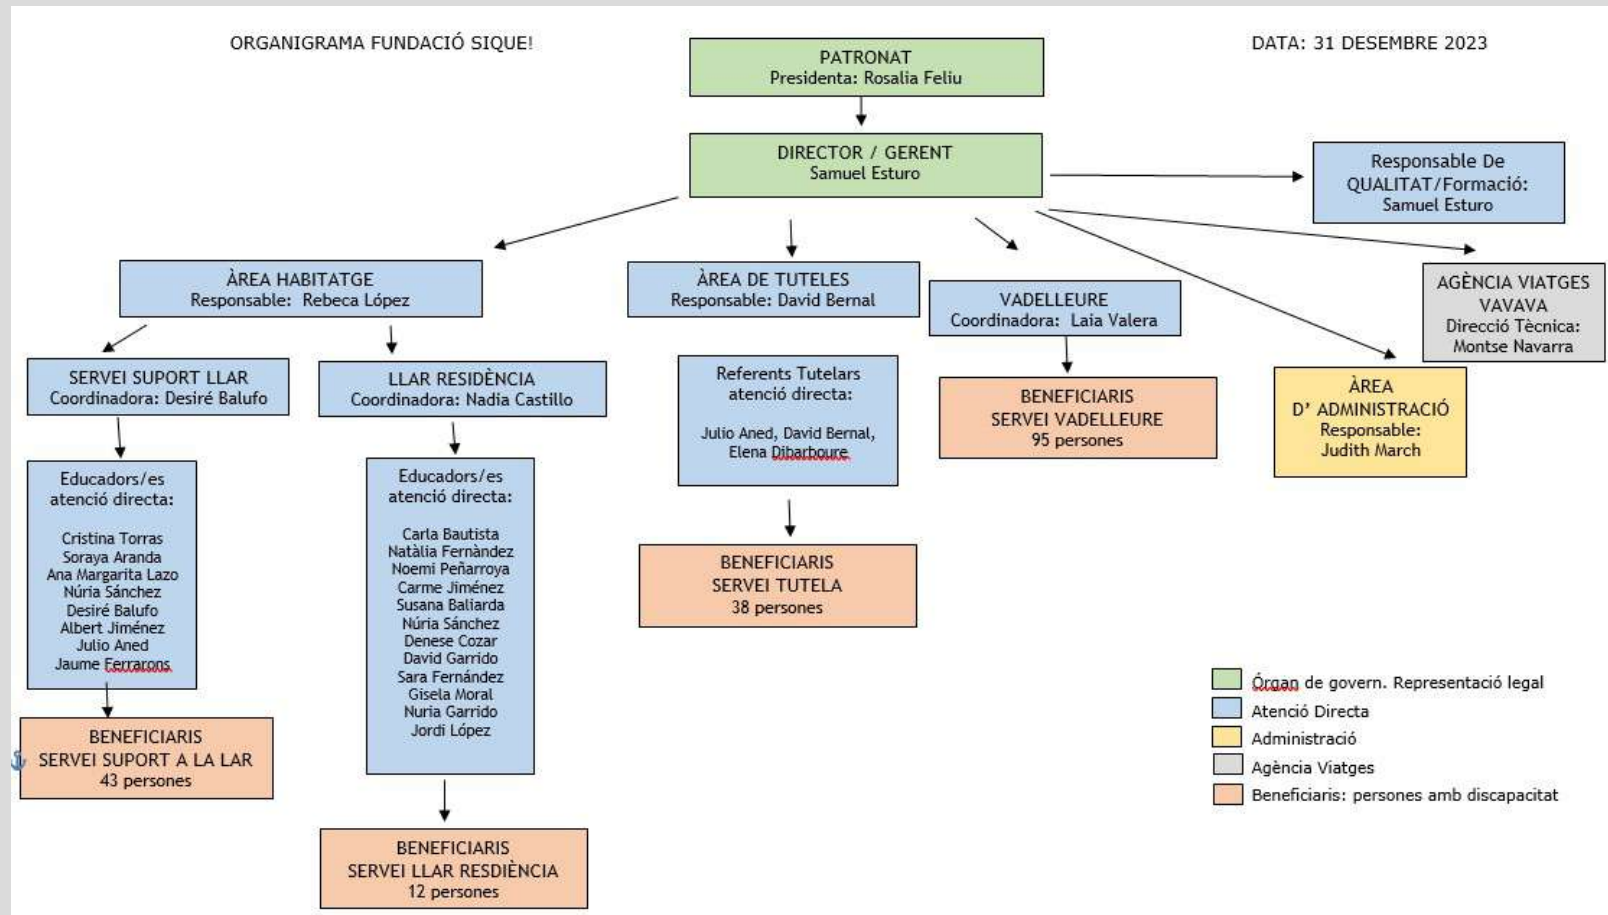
ORGANIGRAMA FUNDACIÓ SIQUE!

DATA: 31 DESEMBRE 2023

PATRONAT
Presidenta: Rosalia Feliu

DIRECTOR / GERENT
Samuel Esturo

Responsable De QUALITAT/Formació: Samuel Esturo

ÀREA HABITATGE
Responsable: Rebeca López

ÀREA DE TUTELES
Responsable: David Bernal

VADELLEURE
Coordinadora: Laia Valera

AGÈNCIA VIATGES VAVAVA
Direcció Tècnica: Montse Navarra

ÀREA D' ADMINISTRACIÓ
Responsable: Judith March

SERVEI SUPORT LLAR
Coordinadora: Desiré Balufo

LLAR RESIDÈNCIA
Coordinadora: Nadia Castillo

Referents Tutelars atenció directa:

Julio Aned, David Bernal, Elena Dibarboure

BENEFICIARIS
SERVEI VADELLEURE
95 persones

Educadors/es atenció directa:

Cristina Torras
Soraya Aranda
Ana Margarita Lazo
Núria Sánchez
Desiré Balufo
Albert Jiménez
Julio Aned
Jaume Ferrarons

Educadors/es atenció directa:

Carla Bautista
Natàlia Fernàndez
Noemi Peñarroya
Carme Jiménez
Susana Baliarda
Núria Sánchez
Denese Cozar
David Garrido
Sara Fernández
Gisela Moral
Nuria Garrido
Jordi López

BENEFICIARIS
SERVEI TUTELA
38 persones

BENEFICIARIS
SERVEI SUPORT A LA LAR
43 persones

BENEFICIARIS
SERVEI LLAR RESDIÈNCIA
12 persones

Òrgan de govern. Representació legal
Atenció Directa
Administració
Agència Viatges
Beneficiaris: persones amb discapacitat